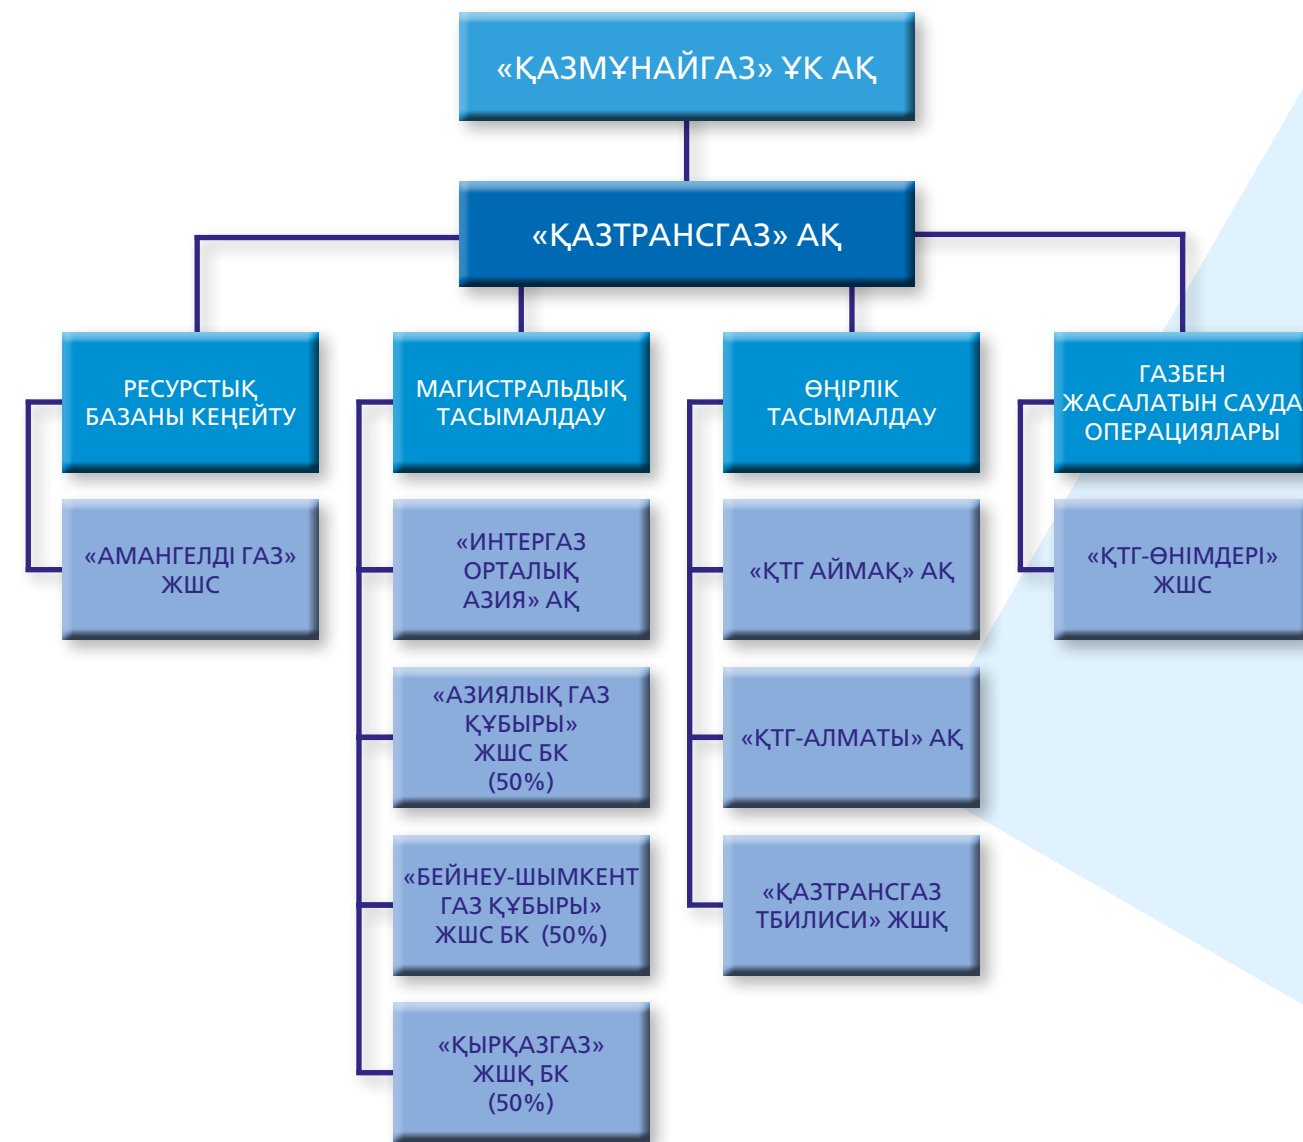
«ҚАЗМҰНАЙГАЗ» ҰК АҚ

«ҚАЗТРАНСГАЗ» АҚ

РЕСУРСТЫҚ БАЗАНЫ КЕҢЕЙТУ

«АМАНГЕЛДІ ГАЗ» ЖШС

МАГИСТРАЛЬДЫҚ ТАСЫМАЛДАУ

«ИНТЕРГАЗ ОРТАЛЫҚ АЗИЯ» АҚ

«АЗИЯЛЫҚ ГАЗ ҚҰБЫРЫ» ЖШС БК (50%)

«БЕЙНЕУ-ШЫМКЕНТ ГАЗ ҚҰБЫРЫ» ЖШС БК (50%)

«ҚЫРҚАЗГАЗ» ЖШҚ БК (50%)

ӨҢІРЛІК ТАСЫМАЛДАУ

«ҚТГ АЙМАҚ» АҚ

«ҚТГ-АЛМАТЫ» АҚ

«ҚАЗТРАНСГАЗ ТБИЛИСИ» ЖШҚ

ГАЗБЕН ЖАСАЛАТЫН САУДА ОПЕРАЦИЯЛАРЫ

«ҚТГ-ӨНІМДЕРІ» ЖШС